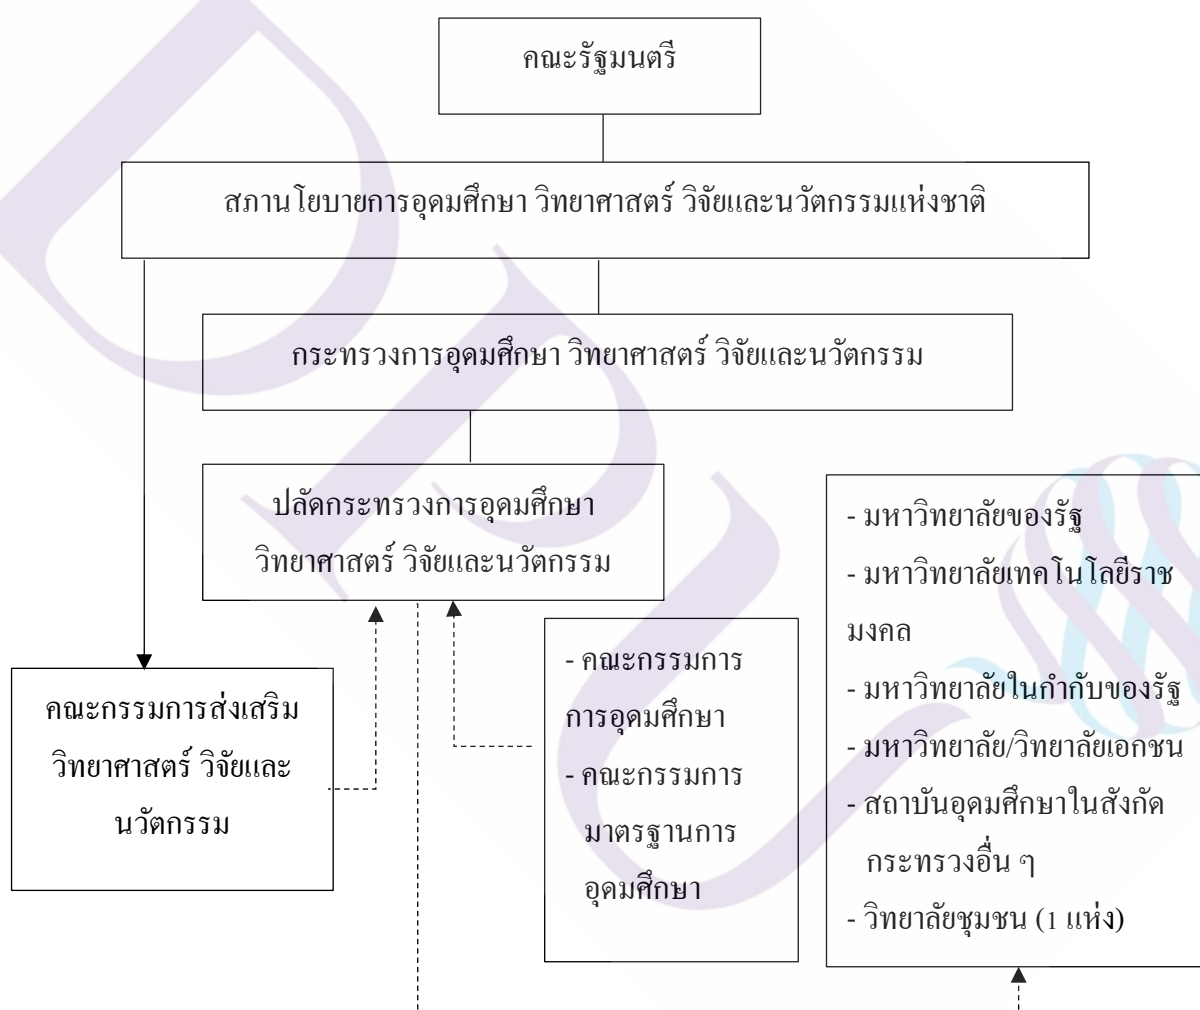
คณะรัฐมนตรี

สภานโยบายการอุดมศึกษา วิทยาศาสตร์ วิจัยและนวัตกรรมแห่งชาติ

กระทรวงการอุดมศึกษา วิทยาศาสตร์ วิจัยและนวัตกรรม

ปลัดกระทรวงการอุดมศึกษา วิทยาศาสตร์ วิจัยและนวัตกรรม

- มหาวิทยาลัยของรัฐ
- มหาวิทยาลัยเทคโนโลยีราชมงคล
- มหาวิทยาลัยในกำกับของรัฐ
- มหาวิทยาลัย/วิทยาลัยเอกชน
- สถาบันอุดมศึกษาในสังกัดกระทรวงอื่น ๆ
- วิทยาลัยชุมชน (1 แห่ง)

- คณะกรรมการการอุดมศึกษา
- คณะกรรมการมาตรฐานการอุดมศึกษา

คณะกรรมการส่งเสริมวิทยาศาสตร์ วิจัยและนวัตกรรม